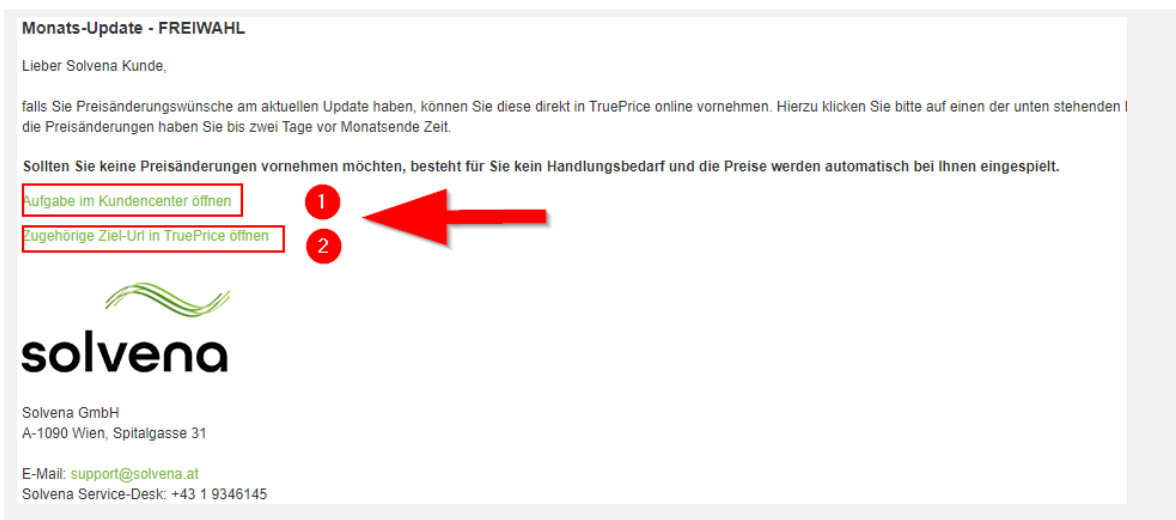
Monats-Update - FREIWAHL

Lieber Solvena Kunde,

falls Sie Preisänderungswünsche am aktuellen Update haben, können Sie diese direkt in TruePrice online vornehmen. Hierzu klicken Sie bitte auf einen der unten stehenden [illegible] die Preisänderungen haben Sie bis zwei Tage vor Monatsende Zeit.

Sollten Sie keine Preisänderungen vornehmen möchten, besteht für Sie kein Handlungsbedarf und die Preise werden automatisch bei Ihnen eingespielt.

Aufgabe im Kundencenter öffnen 1

Zugehörige Ziel-Url in TruePrice öffnen 2

solvena

Solvena GmbH
A-1090 Wien, Spitalgasse 31

E-Mail: support@solvena.at
Solvena Service-Desk: +43 1 9346145